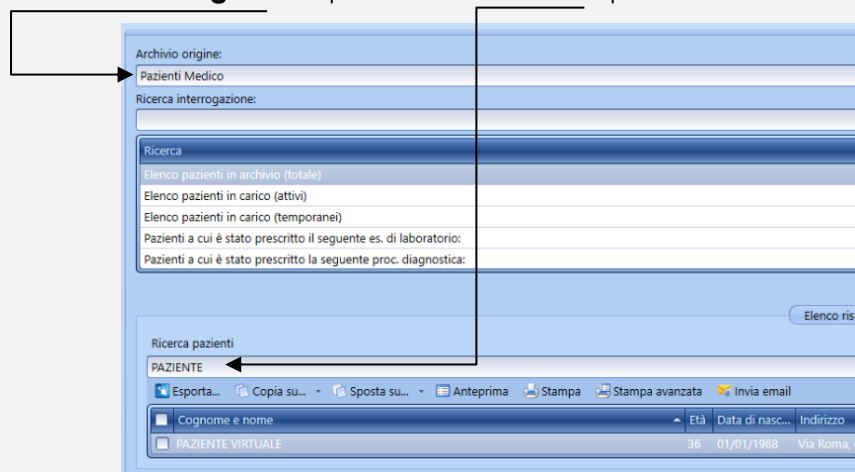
Archivio origine:
Pazienti Medico
Ricerca interrogazione:

| Ricerca |
|---|
| Elenco pazienti in archivio (totale) |
| Elenco pazienti in carico (attivi) |
| Elenco pazienti in carico (temporanei) |
| Pazienti a cui è stato prescritto il seguente es. di laboratorio: |
| Pazienti a cui è stato prescritto la seguente proc. diagnostica: |

Elenco ris

Ricerca pazienti
PAZIENTE
Esporta... Copia su... Sposta su... Anteprima Stampa Stampa avanzata Invia email

| | Cognome e nome | Età | Data di nasc... | Indirizzo |
|---|---|---|---|---|
| | PAZIENTE VIRTUALE | 36 | 01/01/1988 | Via Roma, |